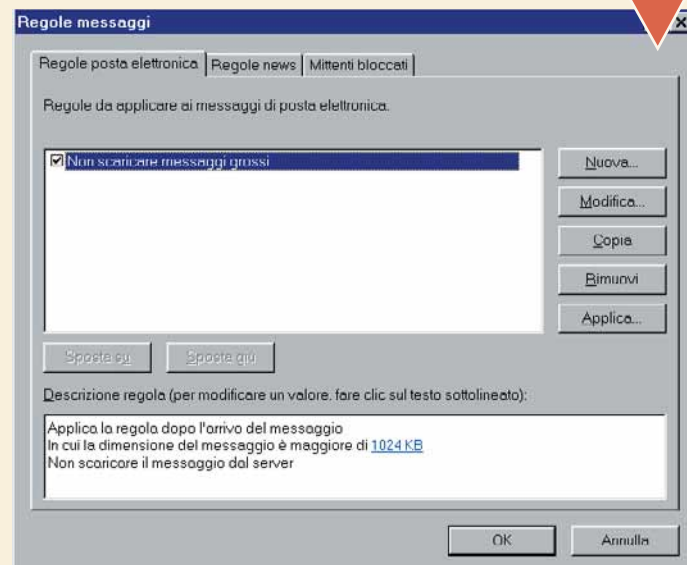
Regole messaggi

Regole posta elettronica | Regole news | Mittenti bloccati

Regole da applicare ai messaggi di posta elettronica.

☑ Non scaricare messaggi grossi

Nuova...
Modifica...
Copia
Rimuovi
Applica...

Sposta su
Sposta giù

Descrizione regola (per modificare un valore, fare clic sul testo sottolineato):

Applica la regola dopo l'arrivo del messaggio
In cui la dimensione del messaggio è maggiore di 1024 KB
Non scaricare il messaggio dal server

OK
Annulla